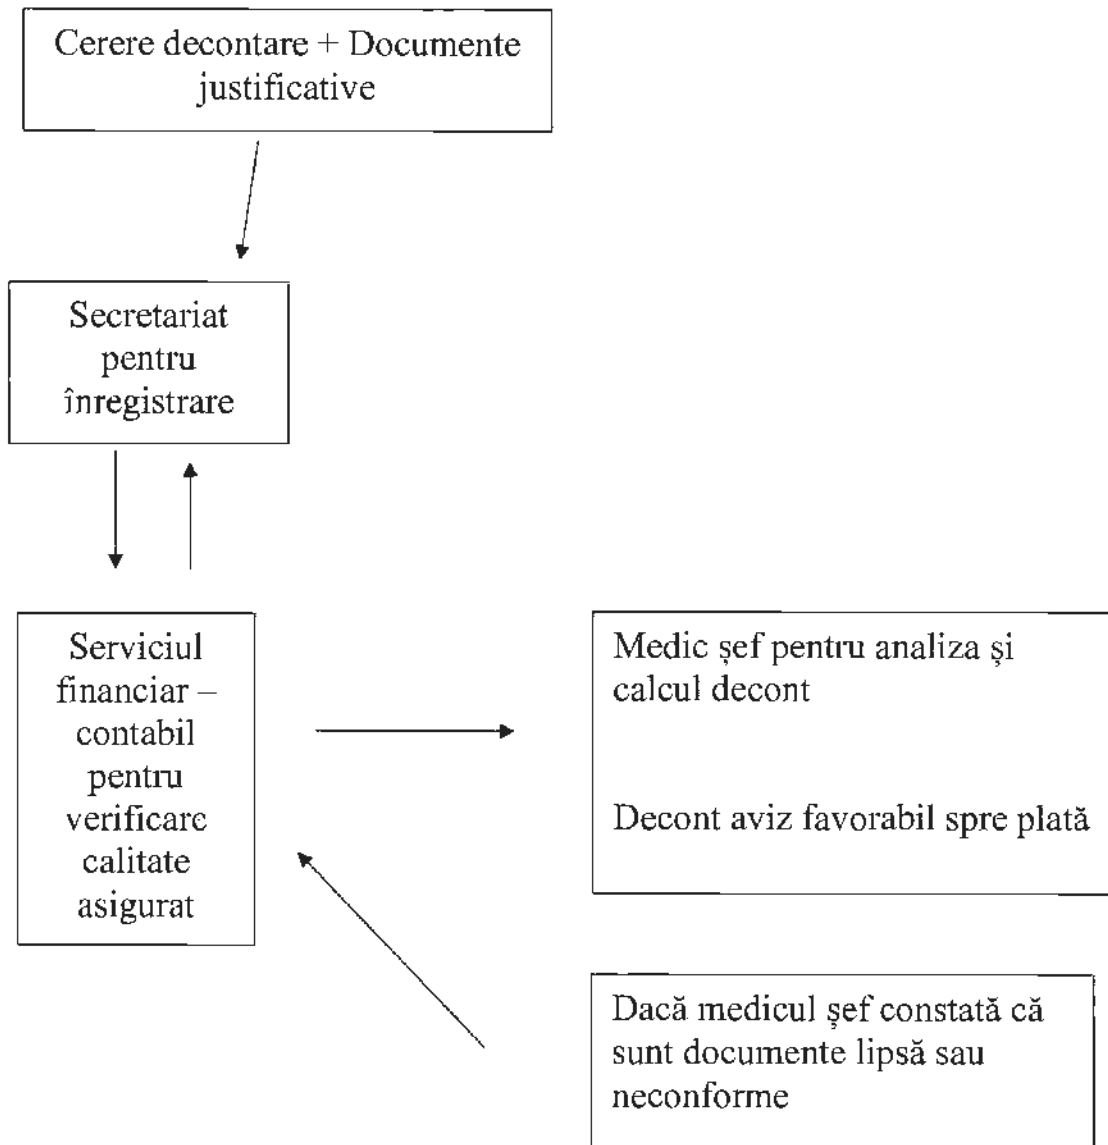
Cerere decontare + Documente justificative

Secretariat pentru înregistrare

Serviciul financiar – contabil pentru verificare calitate asigurat

Medic șef pentru analiza şi calcul decont

Decont aviz favorabil spre plată

Dacă medicul şef constată că sunt documente lipsă sau neconforme